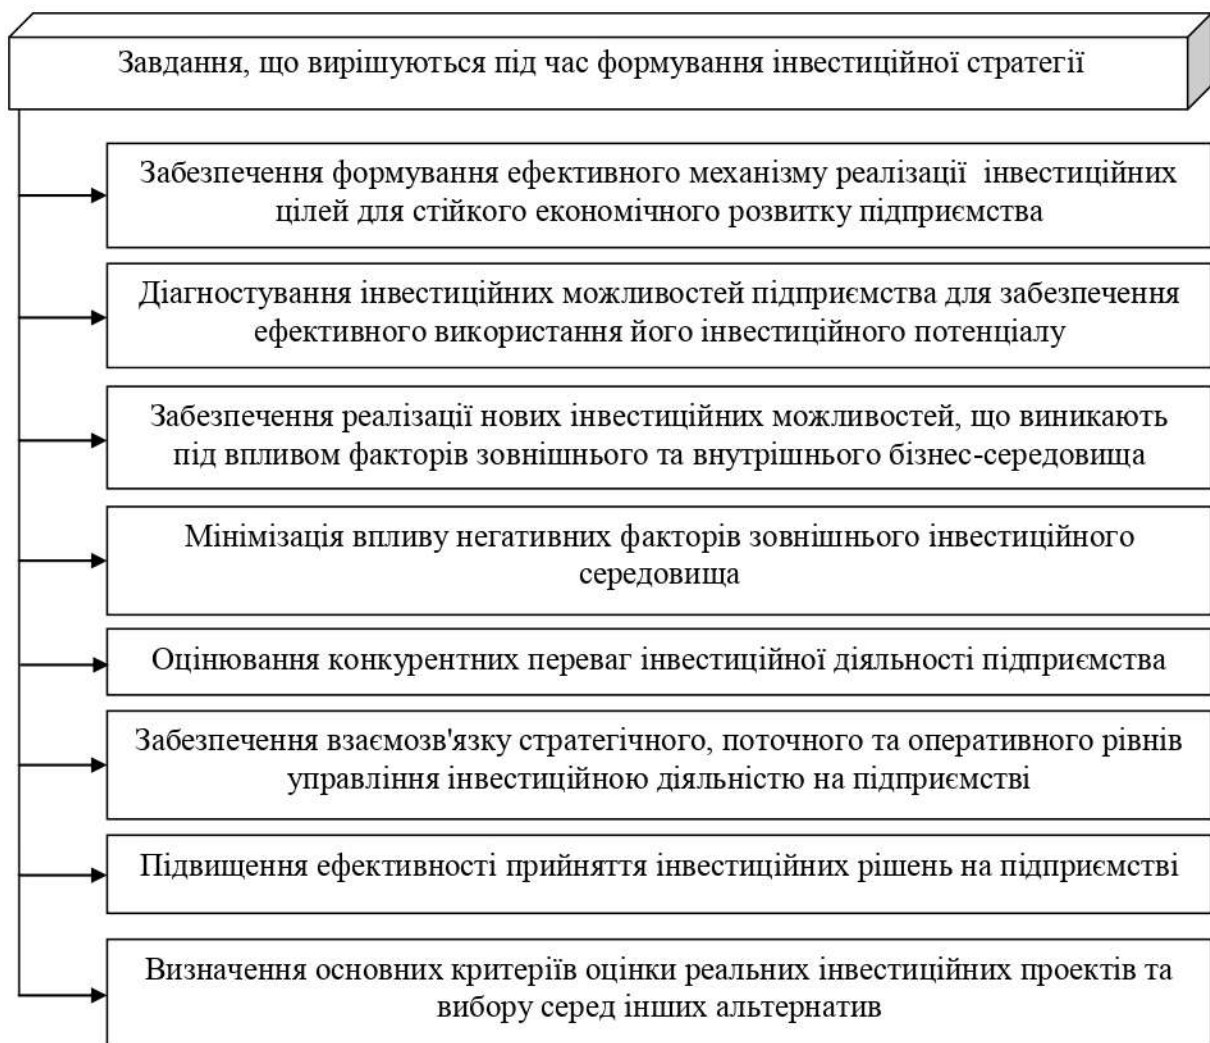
Завдання, що вирішуються під час формування інвестиційної стратегії

Забезпечення формування ефективного механізму реалізації інвестиційних цілей для стійкого економічного розвитку підприємства

Діагностування інвестиційних можливостей підприємства для забезпечення ефективного використання його інвестиційного потенціалу

Забезпечення реалізації нових інвестиційних можливостей, що виникають під впливом факторів зовнішнього та внутрішнього бізнес-середовища

Мінімізація впливу негативних факторів зовнішнього інвестиційного середовища

Оцінювання конкурентних переваг інвестиційної діяльності підприємства

Забезпечення взаємозв'язку стратегічного, поточного та оперативного рівнів управління інвестиційною діяльністю на підприємстві

Підвищення ефективності прийняття інвестиційних рішень на підприємстві

Визначення основних критеріїв оцінки реальних інвестиційних проектів та вибору серед інших альтернатив